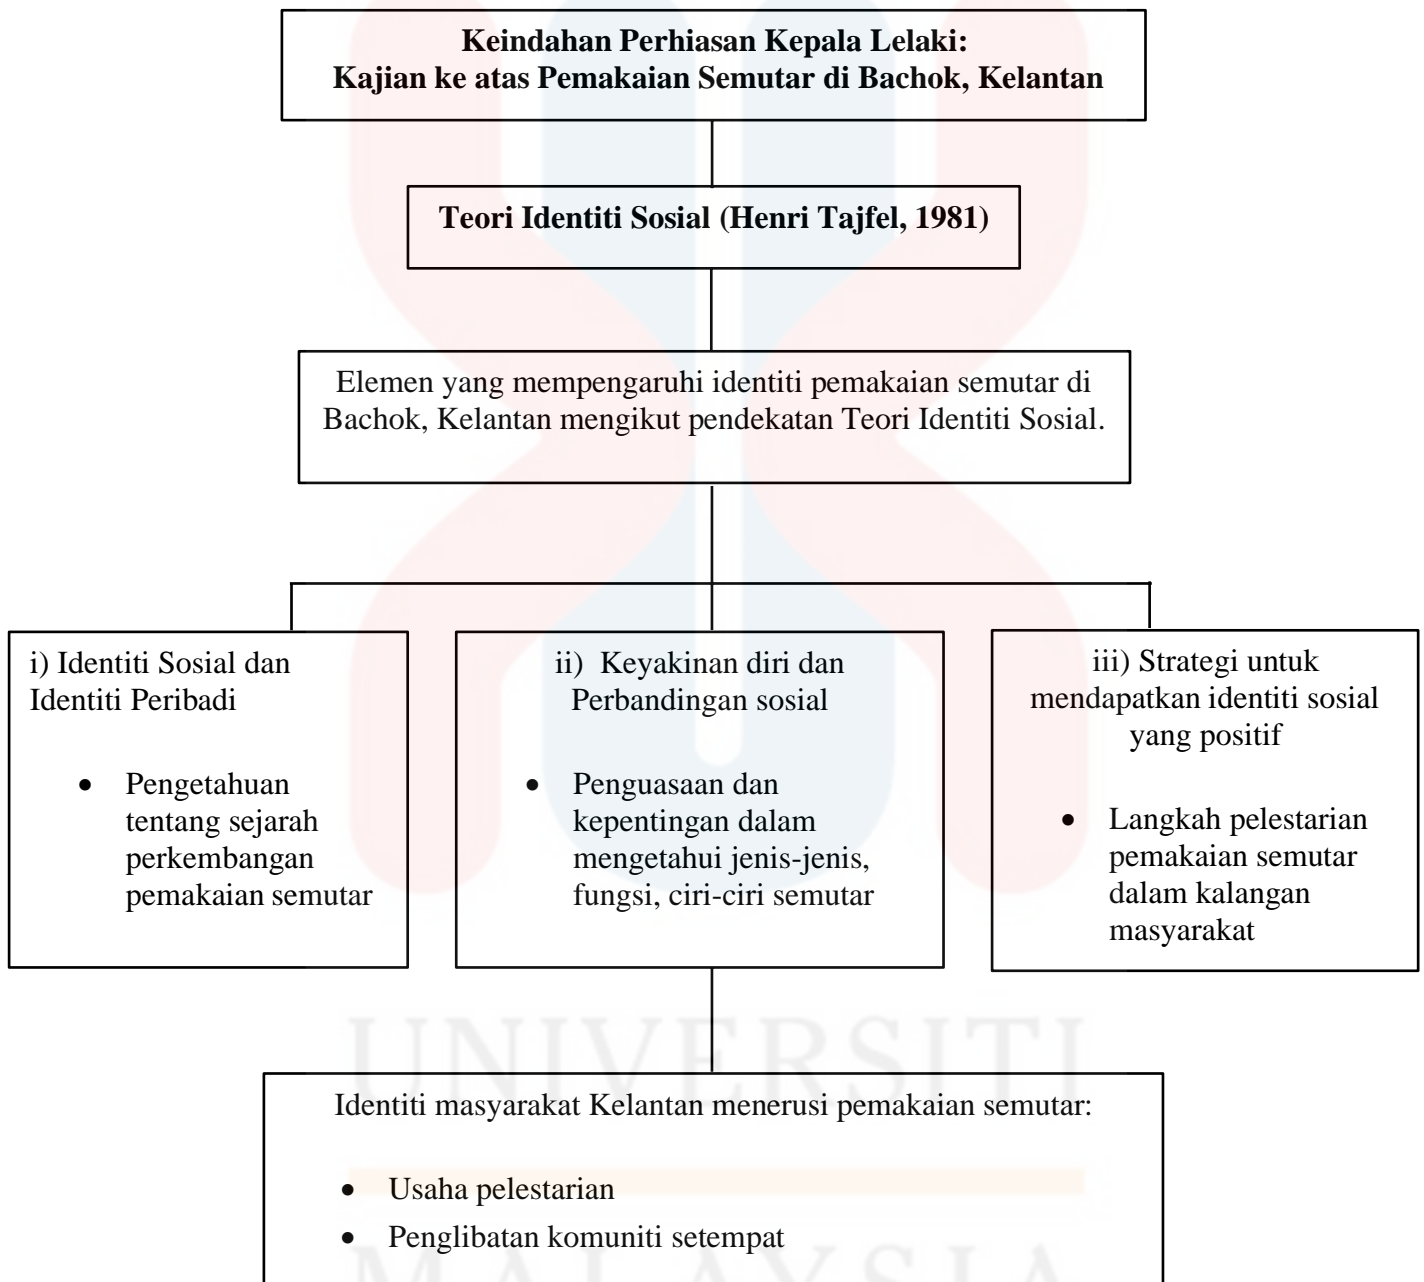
**Keindahan Perhiasan Kepala Lelaki: Kajian ke atas Pemakaian Semutar di Bachok, Kelantan**

**Teori Identiti Sosial (Henri Tajfel, 1981)**

Elemen yang mempengaruhi identiti pemakaian semutar di Bachok, Kelantan mengikut pendekatan Teori Identiti Sosial.

i) Identiti Sosial dan Identiti Peribadi

- Pengetahuan tentang sejarah perkembangan pemakaian semutar

ii) Keyakinan diri dan Perbandingan sosial

- Penguasaan dan kepentingan dalam mengetahui jenis-jenis, fungsi, ciri-ciri semutar

iii) Strategi untuk mendapatkan identiti sosial yang positif

- Langkah pelestarian pemakaian semutar dalam kalangan masyarakat

Identiti masyarakat Kelantan menerusi pemakaian semutar:

- Usaha pelestarian
- Penglibatan komuniti setempat

UNIVERSITI MALAYSIA